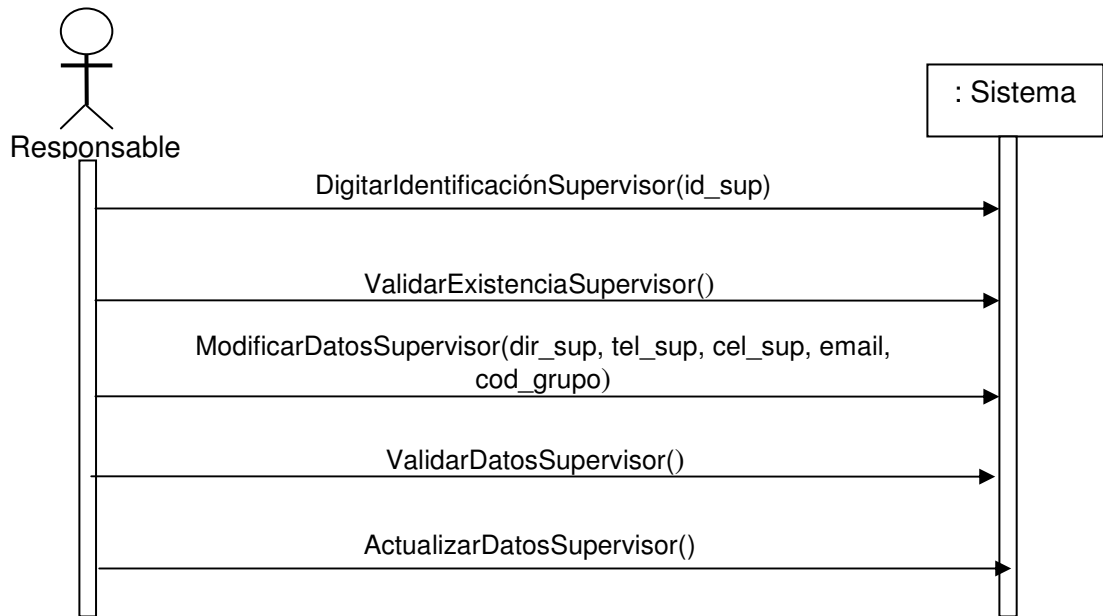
: Sistema

Responsable

DigitarIdentificaciónSupervisor(id_sup)

ValidarExistenciaSupervisor()

ModificarDatosSupervisor(dir_sup, tel_sup, cel_sup, email, cod_grupo)

ValidarDatosSupervisor()

ActualizarDatosSupervisor()